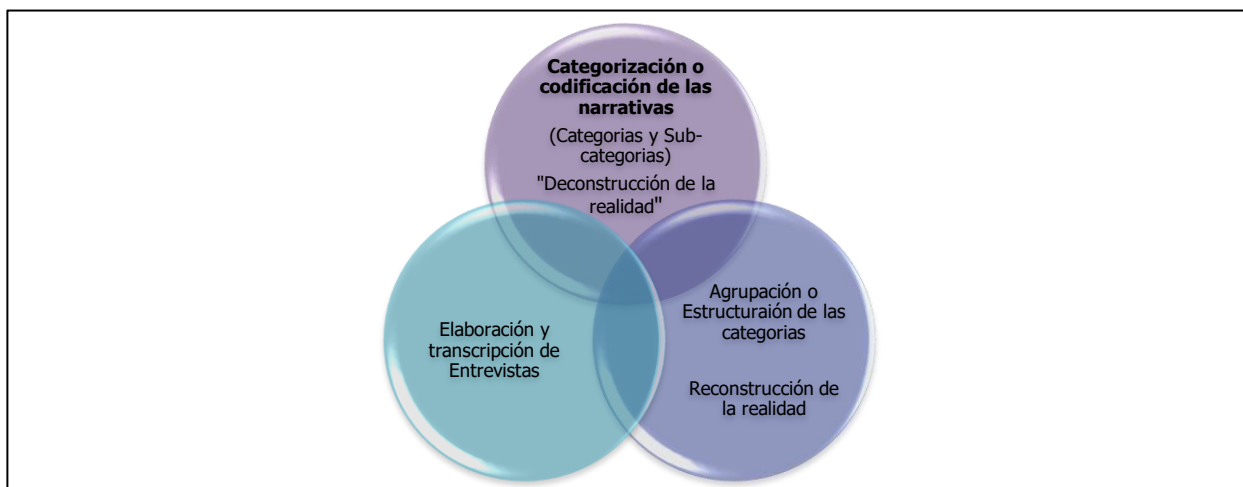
**Categorización o codificación de las narrativas**

(Categorias y Subcategorias)

"Deconstrucción de la realidad"

Elaboración y transcripción de Entrevistas

Agrupación o Estructuraión de las categorias

Reconstrucción de la realidad